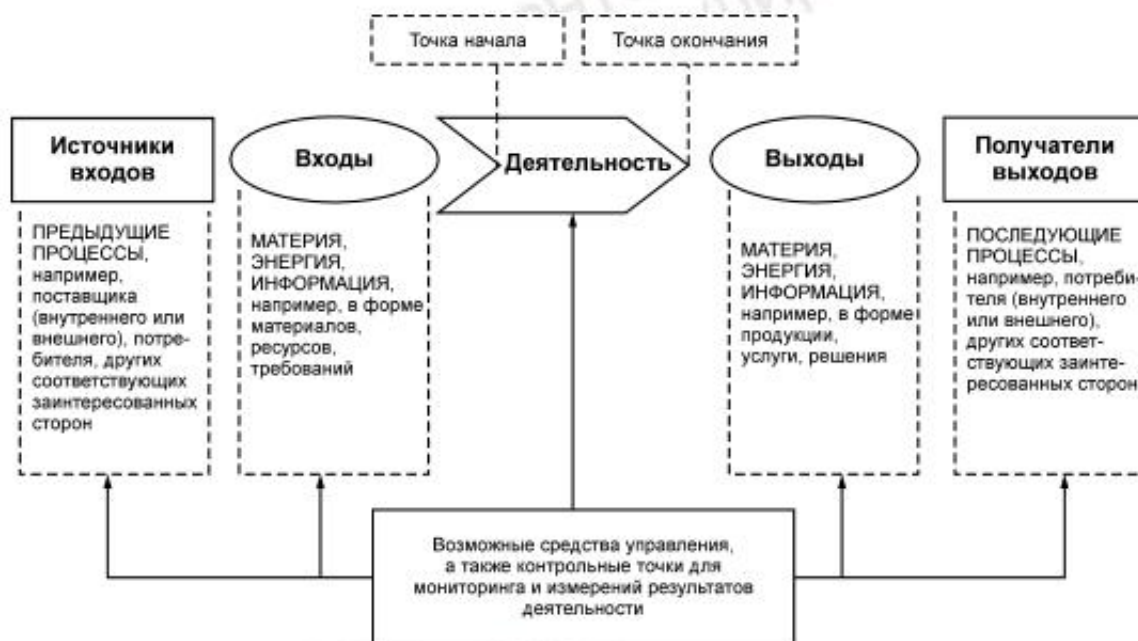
Точка начала

Точка окончания

Источники входов

ПРЕДЫДУЩИЕ ПРОЦЕССЫ, например, поставщика (внутреннего или внешнего), потребителя, других соответствующих заинтересованных сторон

Входы

МАТЕРИЯ, ЭНЕРГИЯ, ИНФОРМАЦИЯ, например, в форме материалов, ресурсов, требований

Деятельность

Выходы

МАТЕРИЯ, ЭНЕРГИЯ, ИНФОРМАЦИЯ, например, в форме продукции, услуги, решения

Получатели выходов

ПОСЛЕДУЮЩИЕ ПРОЦЕССЫ, например, потребителя (внутреннего или внешнего), других соответствующих заинтересованных сторон

Возможные средства управления, а также контрольные точки для мониторинга и измерений результатов деятельности